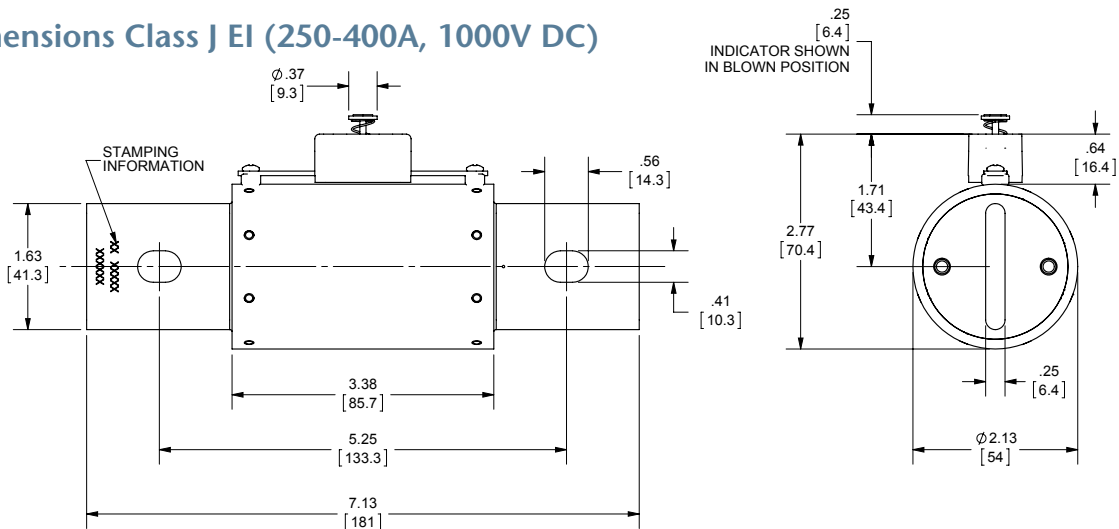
nensions Class J EI (250-400A, 1000V DC)

$\phi$.37
[9.3]

STAMPING INFORMATION

XXXXX
XXXX
XX

1.63
[41.3]

.56
[14.3]

.41
[10.3]

3.38
[85.7]

5.25
[133.3]

7.13
[181]

.25
[6.4]
INDICATOR SHOWN IN BLOWN POSITION

.64
[16.4]

1.71
[43.4]

2.77
[70.4]

.25
[6.4]

$\phi$2.13
[54]